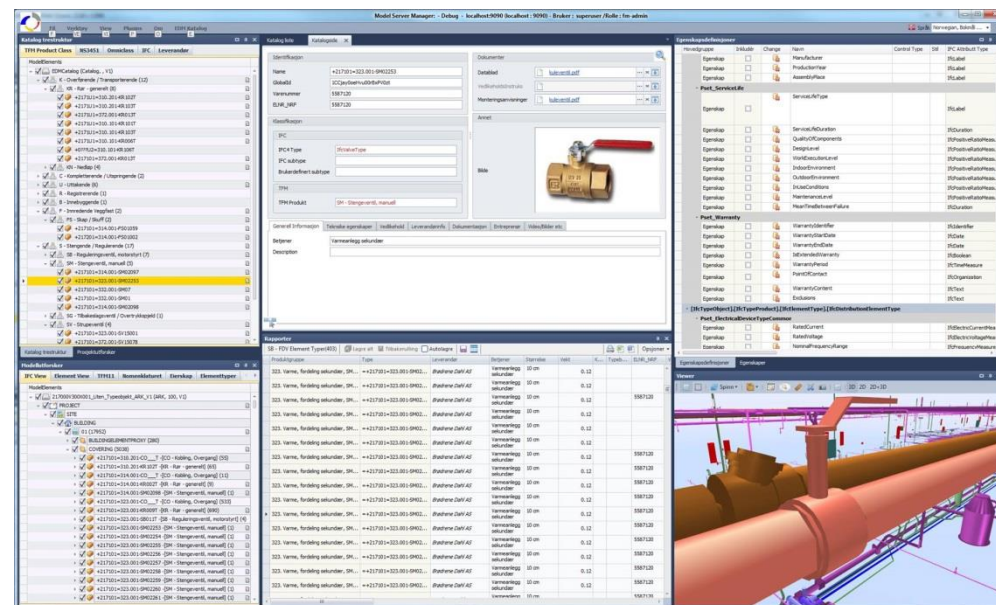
Model Server Manager, - Debug - localhost:9090 (localhost : 9090) - Bruker : superuser /Rolle : fm-admin

Fil Verktøy Vise Plugins Om EDM Katalog

Norwegian, Bokmål

Katalog trestruktur

TFM Product Class NS3451 Omniclass IFC Leverandør

ModellElements

EDMCatalog (Catalog_ , V1)
6 - Overførende / Transporterende (12)
KR - Rør - generelt (8)
+217101=310.201-KR:1037
+217101=310.201-KR:1037
+217101=272.001-KR:1037
+217101=310.001-KR:1037
+217101=310.201-KR:1037
+217101=310.201-KR:0067
+07702=310.201-KR:1067
+217101=272.001-KR:1037
KN - Nedløp (4)
C - Kompletterende / Utspringende (2)
U - Uttakende (6)
R - Registrerende (1)
B - Innebyggende (1)
F - Innredende Veggfast (2)
FS - Skap / Skuff (2)
+217101=314.001-FS01039
+217101=314.001-FS01003
S - Stengende / Regulerende (17)
SB - Reguleringsventil, motorstyrt (7)
SM - Stengeventil, manuell (5)
+217101=314.001-SM02097
+217101=323.001-SM02253
+217101=332.001-SM07
+217101=332.001-SM01
+217101=314.001-SM02098
SG - Tilbakeslagsventil / Overtrykksventil (1)
SV - Strupeventil (4)
+217101=310.201-SV15001
+217101=272.001-SV15078

Katalog trestruktur Prosjektstrukturer

Modelltreforker

IFC View Element View TFM11 Nomenklaturet Eierskap Elementtyper

ModellElements
217000\300\001_Uten_Typedigbit_ARK_V1 (ARK, 100, V1)
PROJECT
SITE
BUILDING
01 (17952)
BUILDINGELEMENTPROXY (280)
COVERING (5038)
+217101=310.201-CO___T - [CO - Kobling, Overgang] (55)
+217101=310.201-KR:1037 - [KR - Rør - generelt] (65)
+217101=314.001-CO___T - [CO - Kobling, Overgang] (11)
+217101=314.001-KR:1037 - [KR - Rør - generelt] (8)
+217101=314.001-SM02098 - [SM - Stengeventil, manuell] (1)
+217101=323.001-CO___T - [CO - Kobling, Overgang] (3)
+217101=323.001-KR:0097 - [KR - Rør - generelt] (690)
+217101=323.001-SB0137 - [SB - Reguleringsventil, motorstyrt] (4)
+217101=323.001-SM02253 - [SM - Stengeventil, manuell] (1)
+217101=323.001-SM02254 - [SM - Stengeventil, manuell] (1)
+217101=323.001-SM02255 - [SM - Stengeventil, manuell] (1)
+217101=323.001-SM02256 - [SM - Stengeventil, manuell] (1)
+217101=323.001-SM02257 - [SM - Stengeventil, manuell] (1)
+217101=323.001-SM02258 - [SM - Stengeventil, manuell] (1)
+217101=323.001-SM02259 - [SM - Stengeventil, manuell] (1)
+217101=323.001-SM02260 - [SM - Stengeventil, manuell] (1)
+217101=323.001-SM02261 - [SM - Stengeventil, manuell] (1)

Katalog liste Katalogside

Identifikasjon
Name +217101=323.001-SM02253
GlobalId 1CCjeuSaoHvu09rEkFVOdt
Varenummer 5587120
ELNR_NRF 5587120

Klassifikasjon
IFC
IFC4 Type IfcValveType
IFC subtype
Brukerdefinert subtype
TFM
TFM Produkt SM - Stengeventil, manuell

Dokumenter
Datablad kuleventil.pdf
Vedlikeholdsinstruks
Monteringsanvisninger kuleventil.pdf

Annet
Bilde

Generell Informasjon Tekniske egenskaper Vedlikehold Leverandørinfo Dokumentasjon Entreprenør Videofilder etc

Betjener Varmeanlegg sekundær
Description

Rapporter
SB - FDV Element Type(403) Legge alt Tilbakestilling Autolagre Oppgaver

| Produkttyper | Type | Leverandør | Betjener | Diameter | Vekt | K... | Typeb... | ELNR_NRF |
|---|---|---|---|---|---|---|---|---|
| 323. Varme, fordeling sekundær, SM... | +217101=323.001-SM02... | Brødrene Dahl AS | Varmeanlegg sekundær | 10 cm | | 0.12 | | |
| 323. Varme, fordeling sekundær, SM... | +217101=323.001-SM02... | Brødrene Dahl AS | Varmeanlegg sekundær | 10 cm | | 0.12 | | 5587120 |
| 323. Varme, fordeling sekundær, SM... | +217101=323.001-SM02... | Brødrene Dahl AS | Varmeanlegg sekundær | 10 cm | | 0.12 | | |
| 323. Varme, fordeling sekundær, SM... | +217101=323.001-SM02... | Brødrene Dahl AS | Varmeanlegg sekundær | 10 cm | | 0.12 | | |
| 323. Varme, fordeling sekundær, SM... | +217101=323.001-SM02... | Brødrene Dahl AS | Varmeanlegg sekundær | 10 cm | | 0.12 | | 5587120 |
| 323. Varme, fordeling sekundær, SM... | +217101=323.001-SM02... | Brødrene Dahl AS | Varmeanlegg sekundær | 10 cm | | 0.12 | | 5587120 |
| 323. Varme, fordeling sekundær, SM... | +217101=323.001-SM02... | Brødrene Dahl AS | Varmeanlegg sekundær | 10 cm | | 0.12 | | 5587120 |
| 323. Varme, fordeling sekundær, SM... | +217101=323.001-SM02... | Brødrene Dahl AS | Varmeanlegg sekundær | 10 cm | | 0.12 | | 5587120 |
| 323. Varme, fordeling sekundær, SM... | +217101=323.001-SM02... | Brødrene Dahl AS | Varmeanlegg sekundær | 10 cm | | 0.12 | | 5587120 |
| 323. Varme, fordeling sekundær, SM... | +217101=323.001-SM02... | Brødrene Dahl AS | Varmeanlegg sekundær | 10 cm | | 0.12 | | 5587120 |

Egenskapsdefinisjoner

| Hovedgruppe | Inkludér | Change | Navn | Control Type | Std | IFC Attribute Type |
|---|---|---|---|---|---|---|
| Egenskap | | | Manufacturer | | | IfcLabel |
| Egenskap | | | ProductionYear | | | IfcLabel |
| Egenskap | | | AssemblyPlace | | | IfcLabel |
| Pset_ServiceLife | | | | | | |
| Egenskap | | | ServiceLifeType | | | IfcLabel |
| Egenskap | | | ServiceLifeDuration | | | IfcDuration |
| Egenskap | | | QualityOfComponents | | | IfcPositiveRatioMeas... |
| Egenskap | | | DesignLevel | | | IfcPositiveRatioMeas... |
| Egenskap | | | WorkExecutionLevel | | | IfcPositiveRatioMeas... |
| Egenskap | | | IndoorEnvironment | | | IfcPositiveRatioMeas... |
| Egenskap | | | OutdoorEnvironment | | | IfcPositiveRatioMeas... |
| Egenskap | | | InUseConditions | | | IfcPositiveRatioMeas... |
| Egenskap | | | MaintenanceLevel | | | IfcPositiveRatioMeas... |
| Egenskap | | | MeanTimeBetweenFailure | | | IfcDuration |
| Pset_Warranty | | | | | | |
| Egenskap | | | WarrantyIdentifier | | | IfcIdentifier |
| Egenskap | | | WarrantyStartDate | | | IfcDate |
| Egenskap | | | WarrantyEndDate | | | IfcDate |
| Egenskap | | | IsExtendedWarranty | | | IfcBoolean |
| Egenskap | | | WarrantyPeriod | | | IfcTimeMeasure |
| Egenskap | | | PointOfContact | | | IfcOrganization |
| Egenskap | | | WarrantyContent | | | IfcText |
| Egenskap | | | Exclusions | | | IfcText |
| [IfcTypeObject].[IfcTypeProduct].[IfcElementType].[IfcDistributionElementType] | | | | | | |
| Pset_ElectricalDeviceTypeCommon | | | | | | |
| Egenskap | | | RatedCurrent | | | IfcElectricCurrentMea... |
| Egenskap | | | RatedVoltage | | | IfcElectricVoltageMea... |
| Egenskap | | | NominalFrequencyRange | | | IfcFrequencyMeasure |

Egenskapsdefinisjoner Egenskaper

Viewer
Space 3D 2D 2D+3D